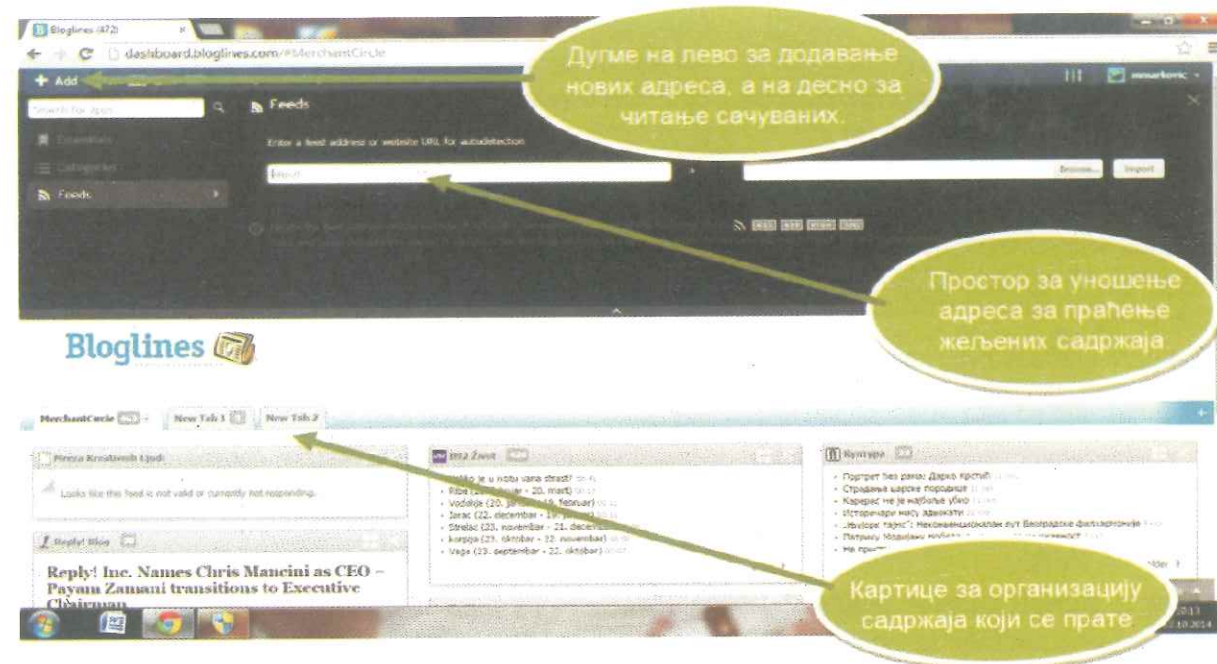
Bloglines (472)

dashboard.bloglines.com/#MerchantCircle

Дугме на лево за додавање нових адреса, а на десно за читање сачуваних.

+ Add

Search for Apps

Feeds

Essentials

Categories

Feeds

Enter a feed address or website URL for autodetection

Browse... Import

Простор за уношење адреса за праћење жељених садржаја

Bloglines

MerchantCircle

New Tab 1

New Tab 2

Mreza Kreativnih Ljudi

Looks like this feed is not valid or currently not responding.

Reply! Blog

Reply! Inc. Names Chris Mancini as CEO – Payam Zamani transitions to Executive Chairman

Ima Život

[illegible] je u ribi vana strast?
Ribe ([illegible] – 20. mart)
Vodolija (20. ja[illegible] 19. februar)
Jarac (22. decembar – 19. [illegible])
Strelac (23. novembar – 21. decem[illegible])
Korpija (23. oktobar – 22. novembar)
Vaga (23. septembar – 22. oktobar)

Култура

Портрет без рама: Дарко Кристић
Страдања царске породице
Карерас не је најбоље уздо
Историчари нису адвокати
„Звукови таме": Неконвенционалан пут Београдске филхармоније
Патријарх Иринеј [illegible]
Не прати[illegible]

Картице за организацију садржаја који се прате